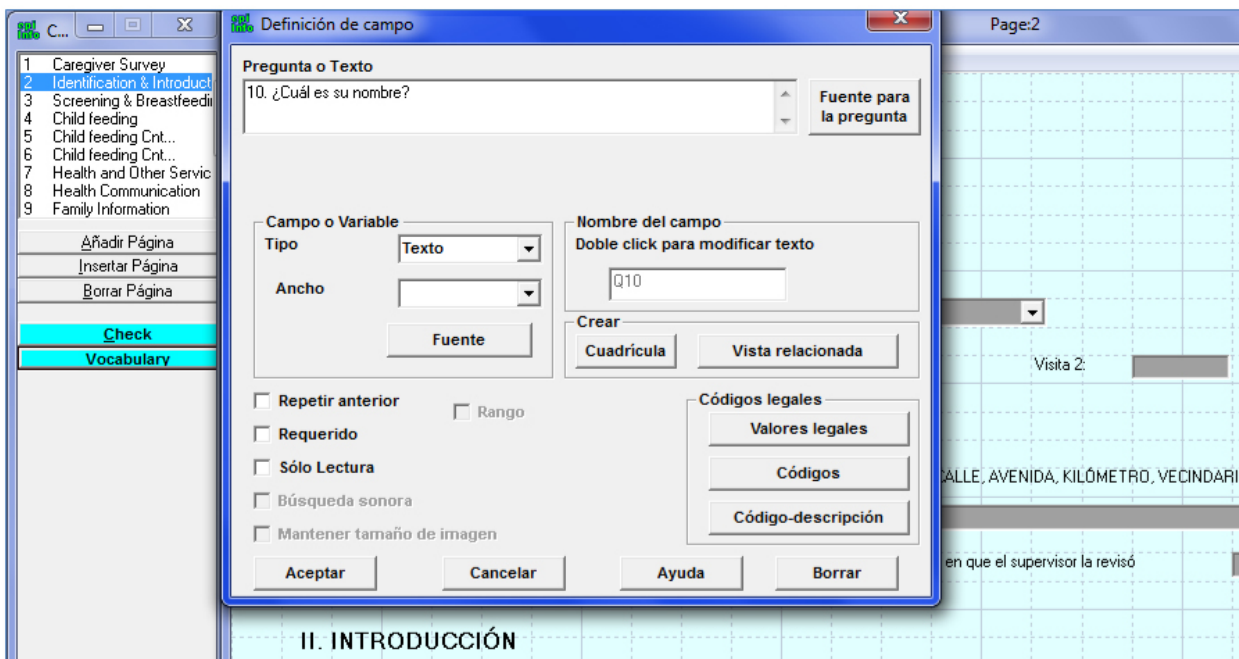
C...

1 Caregiver Survey
2 Identification & Introduct
3 Screening & Breastfeedi
4 Child feeding
5 Child feeding Cnt...
6 Child feeding Cnt...
7 Health and Other Servic
8 Health Communication
9 Family Information

Añadir Página
Insertar Página
Borrar Página

Check
Vocabulary

Definición de campo

Pregunta o Texto
10. ¿Cuál es su nombre?

Fuente para la pregunta

Campo o Variable
Tipo
Texto
Ancho
Fuente

Nombre del campo
Doble click para modificar texto
Q10

Crear
Cuadrícula
Vista relacionada

Repetir anterior
Rango
Requerido
Sólo Lectura
Búsqueda sonora
Mantener tamaño de imagen

Códigos legales
Valores legales
Códigos
Código-descripción

Aceptar
Cancelar
Ayuda
Borrar

Page:2

Visita 2:

CALLE, AVENIDA, KILÓMETRO, VECINDARI

en que el supervisor la revisó

II. INTRODUCCIÓN